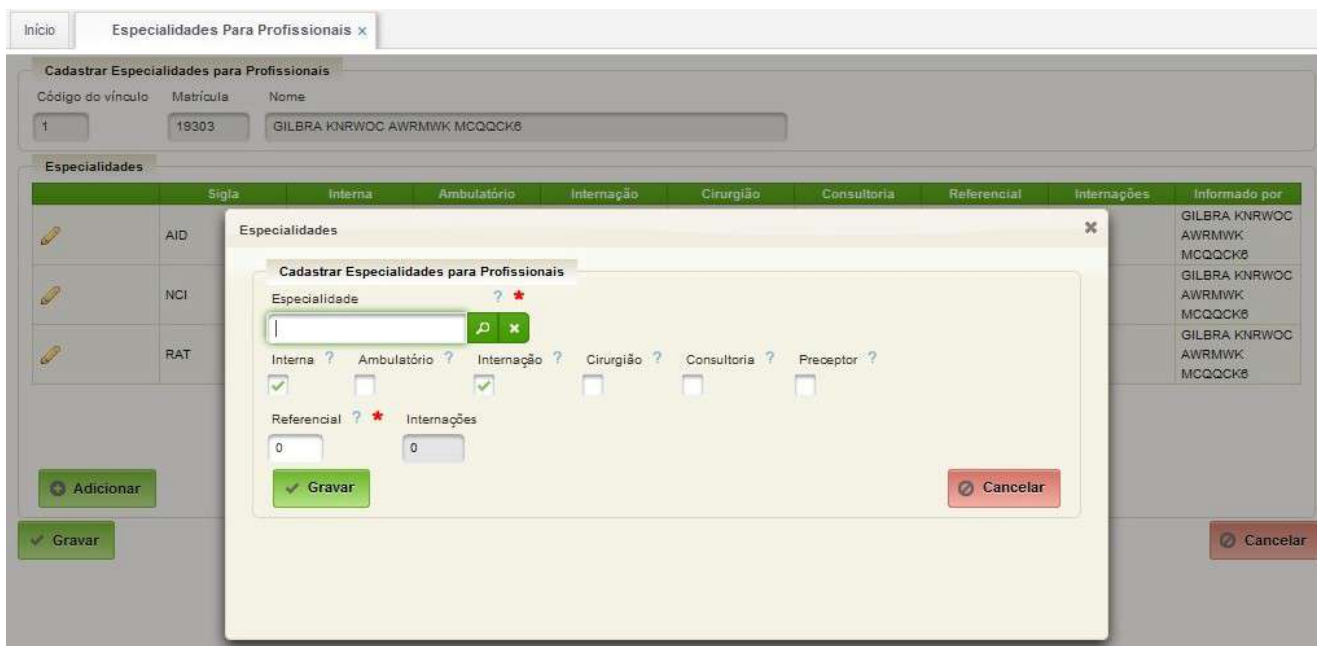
Início | Especialidades Para Profissionais ×

Cadastrar Especialidades para Profissionais

Código do vínculo: 1
Matrícula: 19303
Nome: GILBRA KNRWOC AWRMWK MCQQCK6

Especialidades

| | Sigla | Interna | Ambulatório | Internação | Cirurgião | Consultoria | Referencial | Internações | Informado por |
|---|---|---|---|---|---|---|---|---|---|
| | AID | | | | | | | | GILBRA KNRWOC AWRMWK MCQQCK6 |
| | NCI | | | | | | | | GILBRA KNRWOC AWRMWK MCQQCK6 |
| | RAT | | | | | | | | GILBRA KNRWOC AWRMWK MCQQCK6 |

Adicionar

Gravar

Cancelar

Especialidades ×

Cadastrar Especialidades para Profissionais

Especialidade ? *

Interna ? Ambulatório ? Internação ? Cirurgião ? Consultoria ? Preceptor ?

Referencial ? * Internações
0 0

Gravar

Cancelar